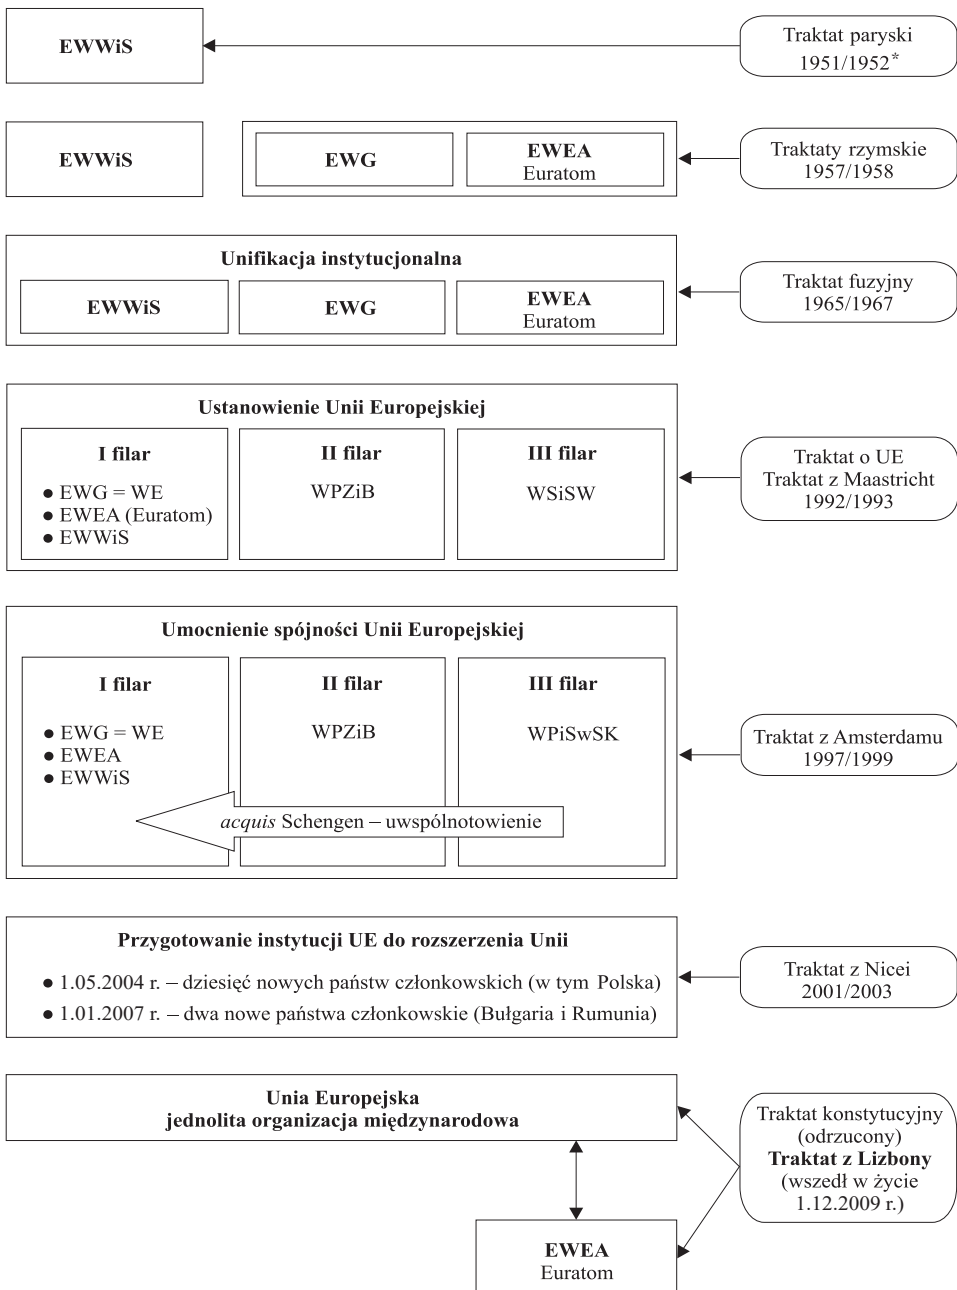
EWWiS

Traktat paryski 1951/1952*

EWWiS

EWG

EWEA
Euratom

Traktaty rzymskie 1957/1958

Unifikacja instytucjonalna

EWWiS

EWG

EWEA
Euratom

Traktat fuzyjny 1965/1967

Ustanowienie Unii Europejskiej

I filar
● EWG = WE
● EWEA (Euratom)
● EWWiS

II filar
WPZiB

III filar
WSiSW

Traktat o UE
Traktat z Maastricht
1992/1993

Umocnienie spójności Unii Europejskiej

I filar
● EWG = WE
● EWEA
● EWWiS

II filar
WPZiB

III filar
WPiSwSK

*acquis* Schengen – uwspólnotowienie

Traktat z Amsterdamu
1997/1999

Przygotowanie instytucji UE do rozszerzenia Unii

● 1.05.2004 r. – dziesięć nowych państw członkowskich (w tym Polska)
● 1.01.2007 r. – dwa nowe państwa członkowskie (Bułgaria i Rumunia)

Traktat z Nicei
2001/2003

Unia Europejska
jednolita organizacja międzynarodowa

Traktat konstytucyjny (odrzucony)
**Traktat z Lizbony**
(wszedł w życie 1.12.2009 r.)

EWEA
Euratom